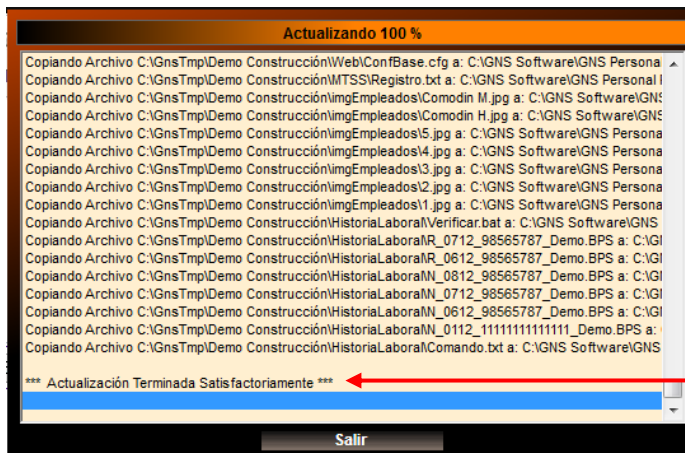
Actualizando 100 %

Copiando Archivo C:\GnsTmp\Demo Construcción\Web\ConfBase.cfg a: C:\GNS Software\GNS Persona
Copiando Archivo C:\GnsTmp\Demo Construcción\MTSS\Registro.txt a: C:\GNS Software\GNS Personal I
Copiando Archivo C:\GnsTmp\Demo Construcción\imgEmpleados\Comodin M.jpg a: C:\GNS Software\GNS
Copiando Archivo C:\GnsTmp\Demo Construcción\imgEmpleados\Comodin H.jpg a: C:\GNS Software\GNS
Copiando Archivo C:\GnsTmp\Demo Construcción\imgEmpleados\5.jpg a: C:\GNS Software\GNS Persona
Copiando Archivo C:\GnsTmp\Demo Construcción\imgEmpleados\4.jpg a: C:\GNS Software\GNS Persona
Copiando Archivo C:\GnsTmp\Demo Construcción\imgEmpleados\3.jpg a: C:\GNS Software\GNS Persona
Copiando Archivo C:\GnsTmp\Demo Construcción\imgEmpleados\2.jpg a: C:\GNS Software\GNS Persona
Copiando Archivo C:\GnsTmp\Demo Construcción\imgEmpleados\1.jpg a: C:\GNS Software\GNS Persona
Copiando Archivo C:\GnsTmp\Demo Construcción\HistoriaLaboral\Verificar.bat a: C:\GNS Software\GNS
Copiando Archivo C:\GnsTmp\Demo Construcción\HistoriaLaboral\R_0712_98565787_Demo.BPS a: C:\GI
Copiando Archivo C:\GnsTmp\Demo Construcción\HistoriaLaboral\R_0612_98565787_Demo.BPS a: C:\GI
Copiando Archivo C:\GnsTmp\Demo Construcción\HistoriaLaboralNN_0812_98565787_Demo.BPS a: C:\GI
Copiando Archivo C:\GnsTmp\Demo Construcción\HistoriaLaboralNN_0712_98565787_Demo.BPS a: C:\GI
Copiando Archivo C:\GnsTmp\Demo Construcción\HistoriaLaboralNN_0612_98565787_Demo.BPS a: C:\GI
Copiando Archivo C:\GnsTmp\Demo Construcción\HistoriaLaboralNN_0112_11111111111111_Demo.BPS a: C
Copiando Archivo C:\GnsTmp\Demo Construcción\HistoriaLaboral\Comando.txt a: C:\GNS Software\GNS

*** Actualización Terminada Satisfactoriamente ***

Salir